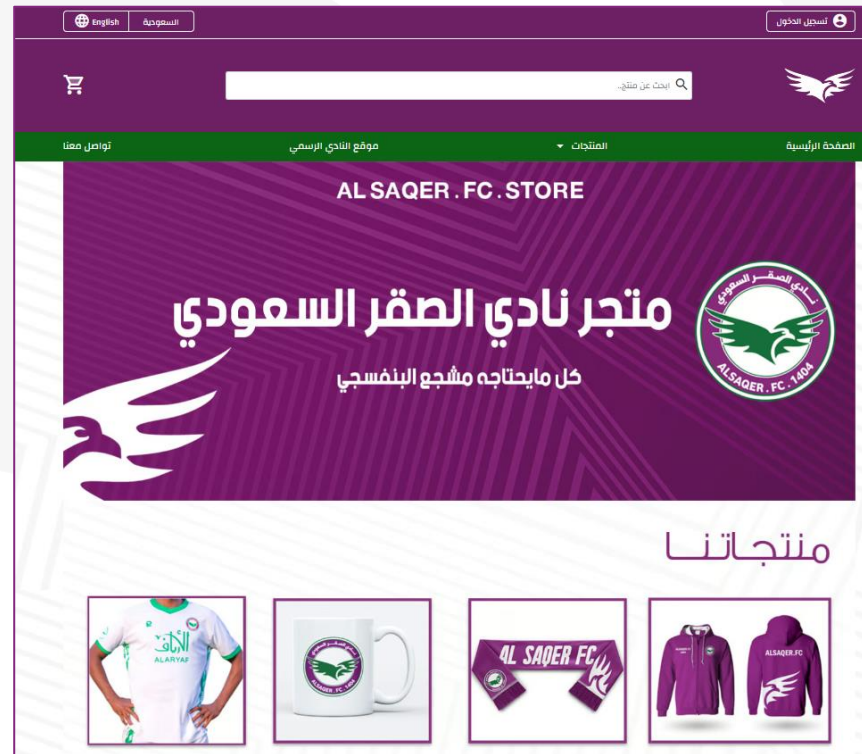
تسجيل الدخول

السعودية English

ابحث عن منتج...

الصفحة الرئيسية المنتجات موقع النادي الرسمي تواصل معنا

AL SAQER . FC . STORE

متجر نادي الصقر السعودي

كل مايحتاجه مشجع البنفسجي

نادي الصقر السعودي
ALSAQER . FC . 1404

منتجاتنا

ALSAQER.FC

AL SAQER FC

ALSAQER . FC . 1404

الأرياف
ALARYAF